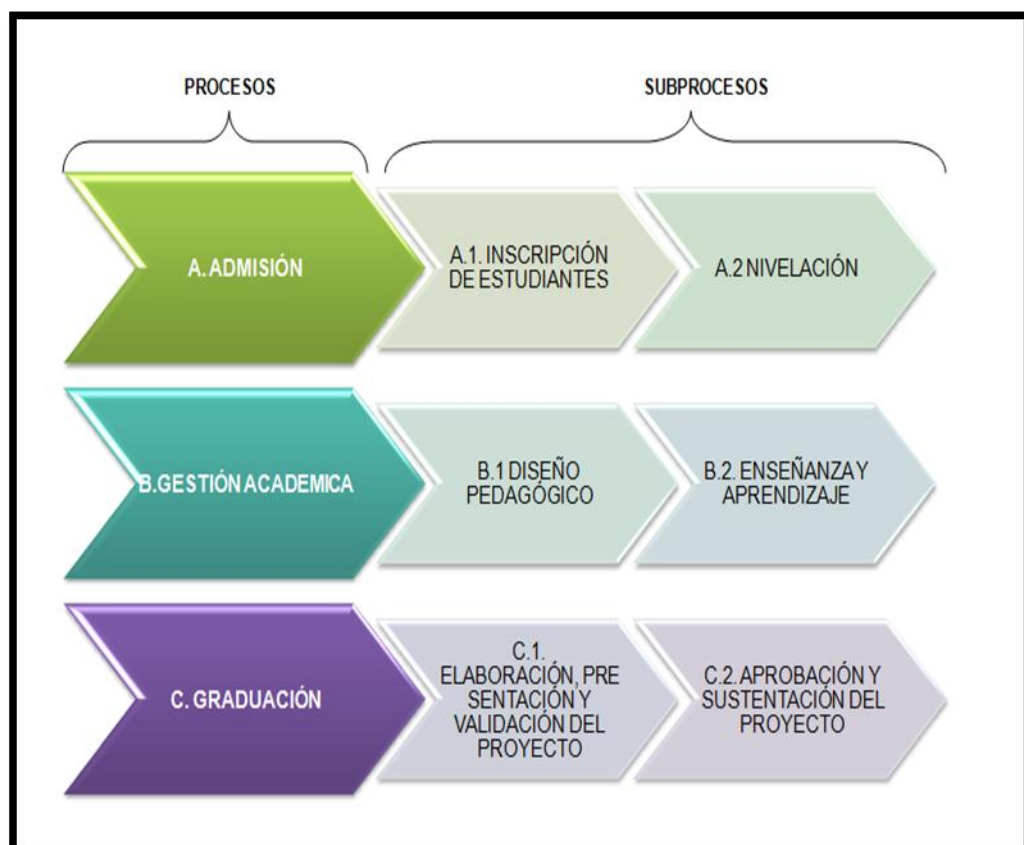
PROCESOS

SUBPROCESOS

A. ADMISIÓN

A.1. INSCRIPCIÓN DE ESTUDIANTES

A.2 NIVELACIÓN

B.GESTIÓN ACADEMICA

B.1 DISEÑO PEDAGÓGICO

B.2. ENSEÑANZA Y APRENDIZAJE

C. GRADUACIÓN

C.1. ELABORACIÓN, PRESENTACIÓN Y VALIDACIÓN DEL PROYECTO

C.2. APROBACIÓN Y SUSTENTACIÓN DEL PROYECTO